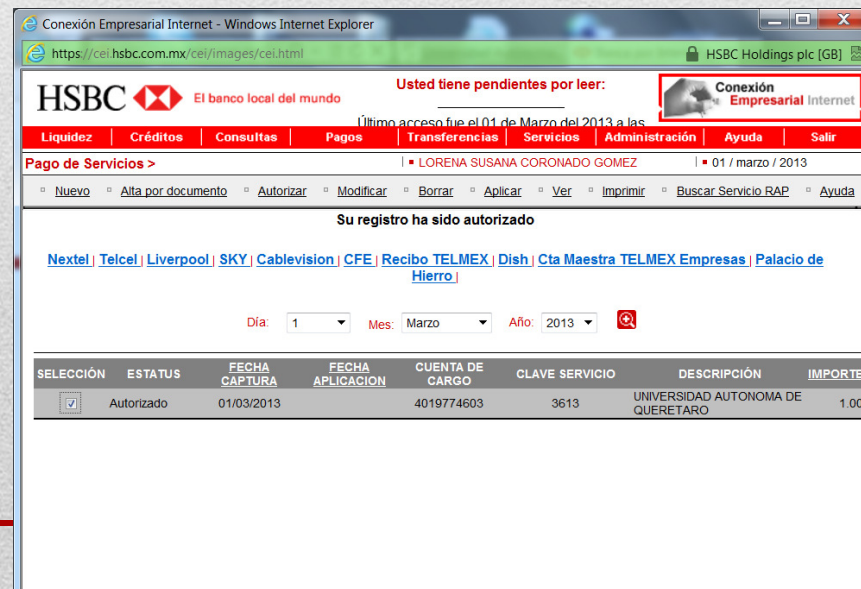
Conexión Empresarial Internet - Windows Internet Explorer

https://cei.hsbc.com.mx/cei/images/cei.html

HSBC Holdings plc [GB]

HSBC El banco local del mundo

Usted tiene pendientes por leer:

Último acceso fue el 01 de Marzo del 2013 a las

Conexión Empresarial Internet

Liquidez | Créditos | Consultas | Pagos | Transferencias | Servicios | Administración | Ayuda | Salir

Pago de Servicios >

LORENA SUSANA CORONADO GOMEZ

01 / marzo / 2013

Nuevo | Alta por documento | Autorizar | Modificar | Borrar | Aplicar | Ver | Imprimir | Buscar Servicio RAP | Ayuda

Su registro ha sido autorizado

Nextel | Telcel | Liverpool | SKY | Cablevision | CFE | Recibo TELMEX | Dish | Cta Maestra TELMEX Empresas | Palacio de Hierro |

Día: 1 Mes: Marzo Año: 2013

| SELECCIÓN | ESTATUS | FECHA CAPTURA | FECHA APLICACION | CUENTA DE CARGO | CLAVE SERVICIO | DESCRIPCIÓN | IMPORTE |
|---|---|---|---|---|---|---|---|
| ☑ | Autorizado | 01/03/2013 | | 4019774603 | 3613 | UNIVERSIDAD AUTONOMA DE QUERETARO | 1.00 |